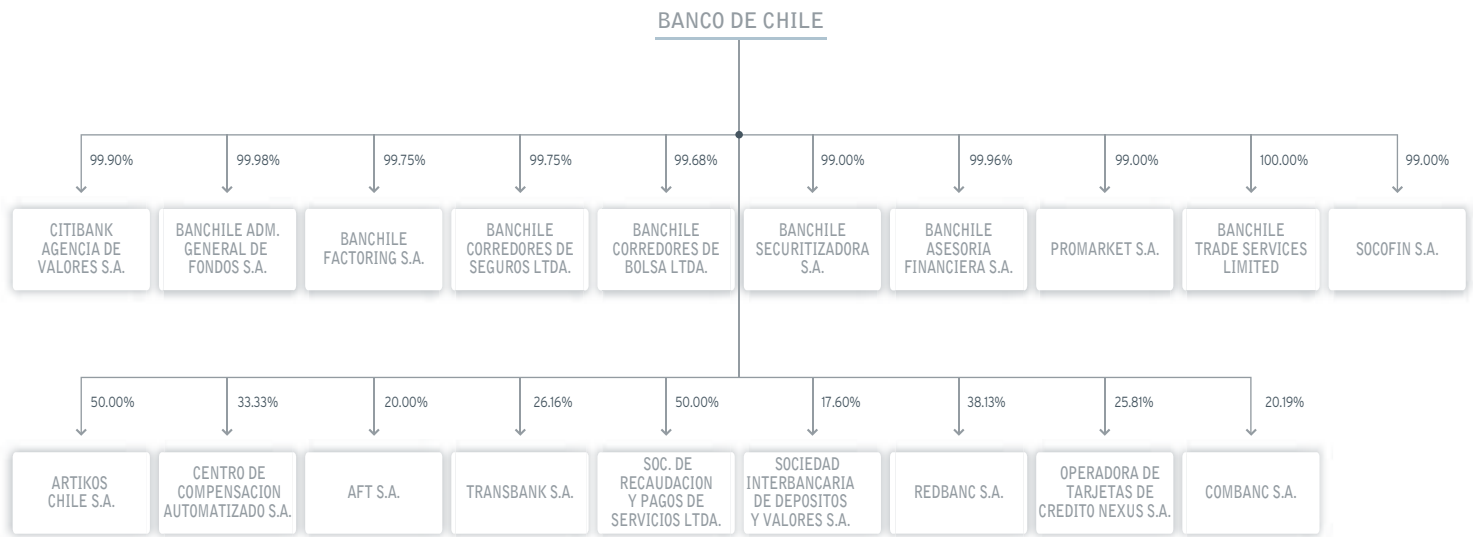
BANCO DE CHILE

99.90%
CITIBANK AGENCIA DE VALORES S.A.

99.98%
BANCHILE ADM. GENERAL DE FONDOS S.A.

99.75%
BANCHILE FACTORING S.A.

99.75%
BANCHILE CORREDORES DE SEGUROS LTDA.

99.68%
BANCHILE CORREDORES DE BOLSA LTDA.

99.00%
BANCHILE SECURITIZADORA S.A.

99.96%
BANCHILE ASESORIA FINANCIERA S.A.

99.00%
PROMARKET S.A.

100.00%
BANCHILE TRADE SERVICES LIMITED

99.00%
SOCOFIN S.A.

50.00%
ARTIKOS CHILE S.A.

33.33%
CENTRO DE COMPENSACION AUTOMATIZADO S.A.

20.00%
AFT S.A.

26.16%
TRANSBANK S.A.

50.00%
SOC. DE RECAUDACION Y PAGOS DE SERVICIOS LTDA.

17.60%
SOCIEDAD INTERBANCARIA DE DEPOSITOS Y VALORES S.A.

38.13%
REDBANC S.A.

25.81%
OPERADORA DE TARJETAS DE CREDITO NEXUS S.A.

20.19%
COMBANC S.A.